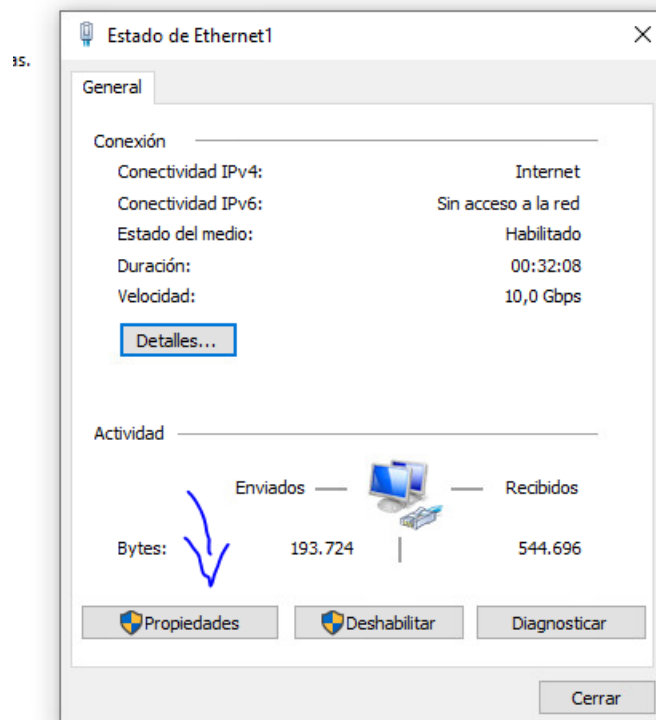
as.

Estado de Ethernet1

General

Conexión

Conectividad IPv4: Internet

Conectividad IPv6: Sin acceso a la red

Estado del medio: Habilitado

Duración: 00:32:08

Velocidad: 10,0 Gbps

Detalles...

Actividad

Enviados — — Recibidos

Bytes: 193.724 | 544.696

Propiedades Deshabilitar Diagnosticar

Cerrar